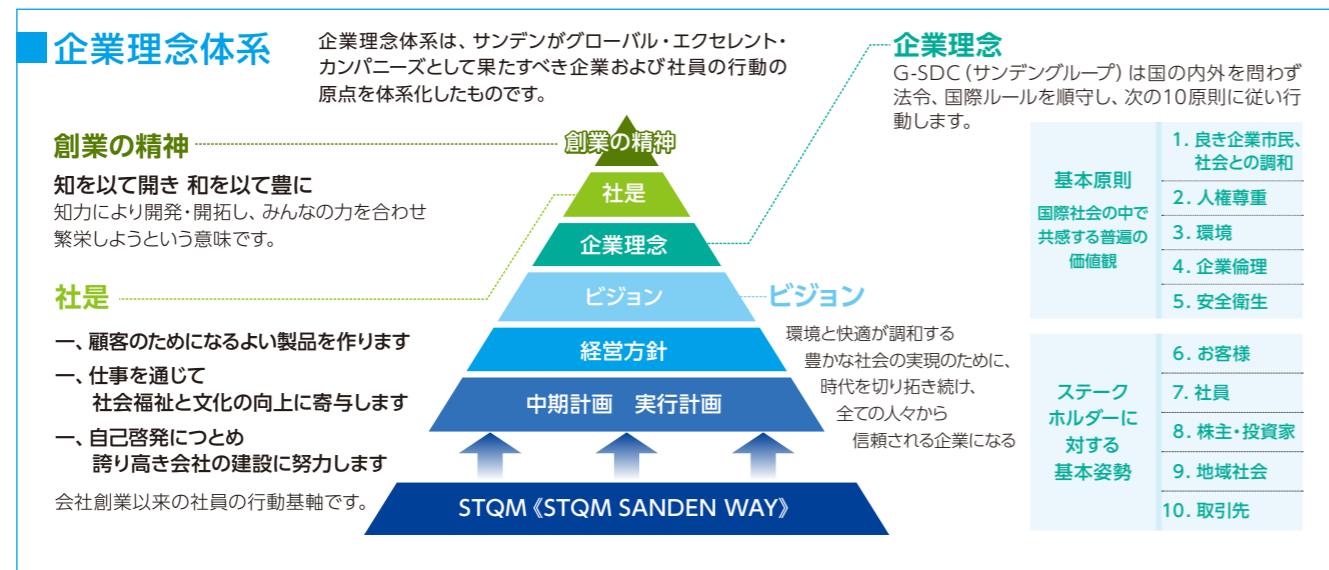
企業理念体系

企業理念体系は、サンデンがグローバル・エクセレント・カンパニーズとして果たすべき企業および社員の行動の原点を体系化したものです。

創業の精神

知を以て開き 和を以て豊に

知力により開発・開拓し、みんなの力を合わせ繁栄しようという意味です。

社是

一、顧客のためになるよい製品を作ります

一、仕事を通じて
社会福祉と文化の向上に寄与します

一、自己啓発につとめ
誇り高き会社の建設に努力します

会社創業以来の社員の行動基軸です。

創業の精神

社是

企業理念

ビジョン

経営方針

中期計画　実行計画

STQM《STQM SANDEN WAY》

企業理念

G-SDC（サンデングループ）は国の内外を問わず法令、国際ルールを順守し、次の10原則に従い行動します。

| 基本原則 国際社会の中で共感する普遍の価値観 | 1. 良き企業市民、社会との調和 |
|---|---|
| | 2. 人権尊重 |
| | 3. 環境 |
| | 4. 企業倫理 |
| | 5. 安全衛生 |

ビジョン

環境と快適が調和する
豊かな社会の実現のために、
時代を切り拓き続け、
全ての人々から
信頼される企業になる

| ステークホルダーに対する基本姿勢 | 6. お客様 |
|---|---|
| | 7. 社員 |
| | 8. 株主・投資家 |
| | 9. 地域社会 |
| | 10. 取引先 |